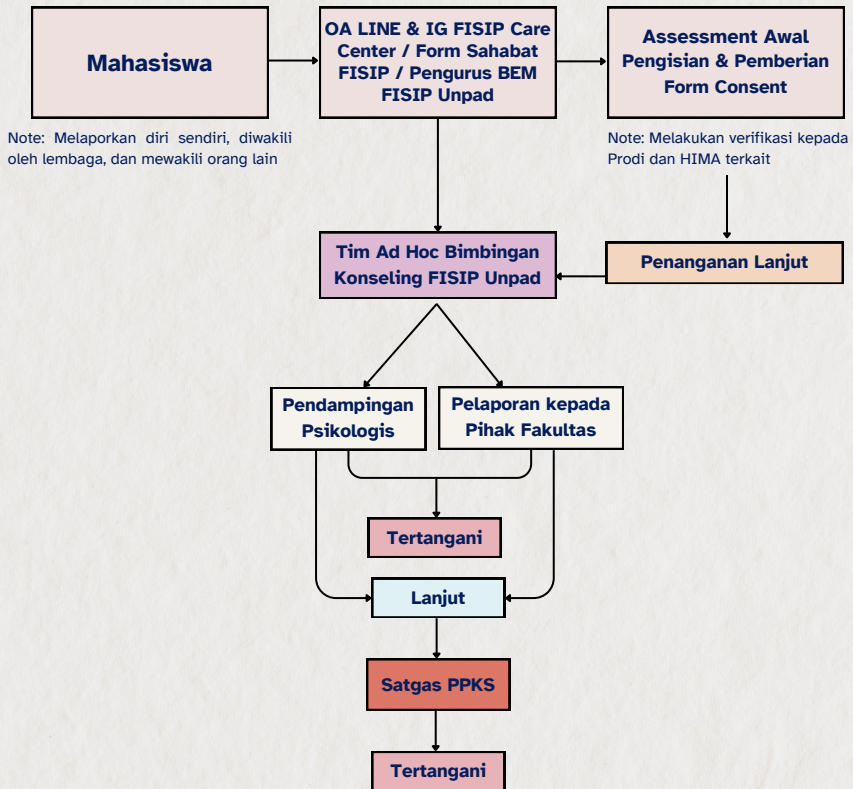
Mahasiswa

Note: Melaporkan diri sendiri, diwakili oleh lembaga, dan mewakili orang lain

OA LINE & IG FISIP Care Center / Form Sahabat FISIP / Pengurus BEM FISIP Unpad

Assessment Awal Pengisian & Pemberian Form Consent

Note: Melakukan verifikasi kepada Prodi dan HIMA terkait

Tim Ad Hoc Bimbingan Konseling FISIP Unpad

Penanganan Lanjut

Pendampingan Psikologis

Pelaporan kepada Pihak Fakultas

Tertangani

Lanjut

Satgas PPKS

Tertangani